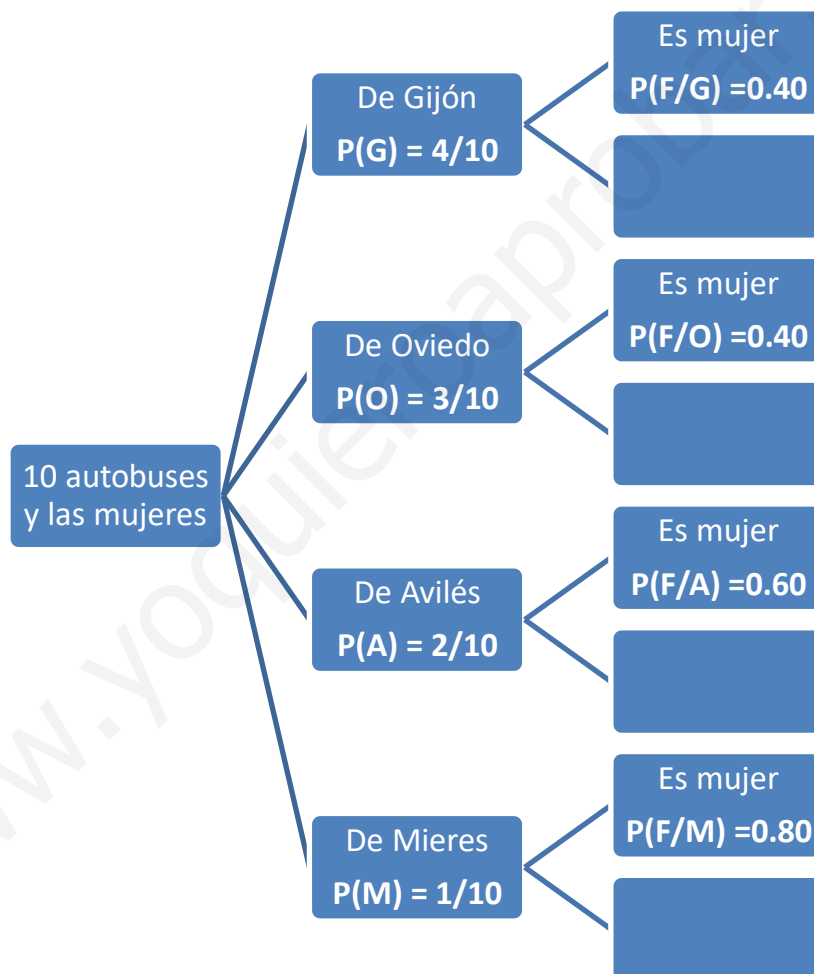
10 autobuses y las mujeres

De Gijón
P(G) = 4/10

Es mujer
P(F/G) =0.40

De Oviedo
P(O) = 3/10

Es mujer
P(F/O) =0.40

De Avilés
P(A) = 2/10

Es mujer
P(F/A) =0.60

De Mieres
P(M) = 1/10

Es mujer
P(F/M) =0.80

www.yoquieroaprobar.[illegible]